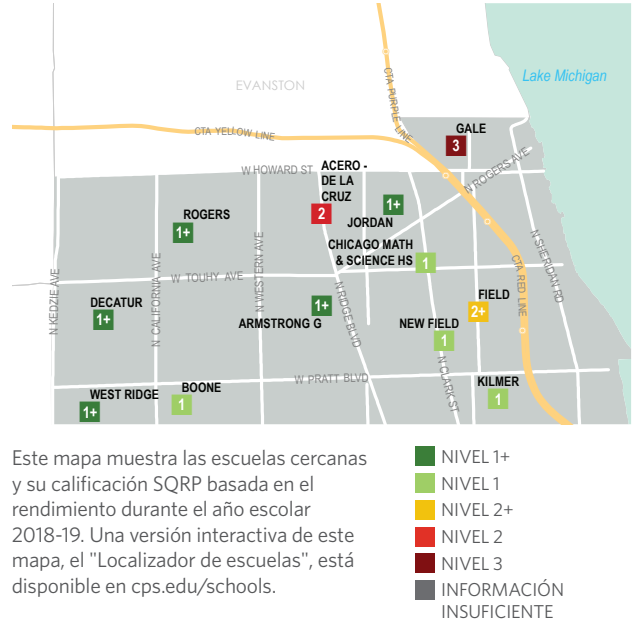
EVANSTON

Lake Michigan

CTA PURPLE LINE

CTA YELLOW LINE

GALE
3

W HOWARD ST

N ROGERS AVE

ACERO - DE LA CRUZ
2

JORDAN
1+

ROGERS
1+

CHICAGO MATH & SCIENCE HS
1

W TOUHY AVE

N KEDZIE AVE

N CALIFORNIA AVE

N WESTERN AVE

N RIDGE BLVD

CTA RED LINE

N SHERIDAN RD

DECATUR
1+

ARMSTRONG G
1+

FIELD
2+

NEW FIELD
1

N CLARK ST

W PRATT BLVD

WEST RIDGE
1+

BOONE
1

KILMER
1

Este mapa muestra las escuelas cercanas y su calificación SQRP basada en el rendimiento durante el año escolar 2018-19. Una versión interactiva de este mapa, el "Localizador de escuelas", está disponible en cps.edu/schools.

NIVEL 1+
NIVEL 1
NIVEL 2+
NIVEL 2
NIVEL 3
INFORMACIÓN INSUFICIENTE